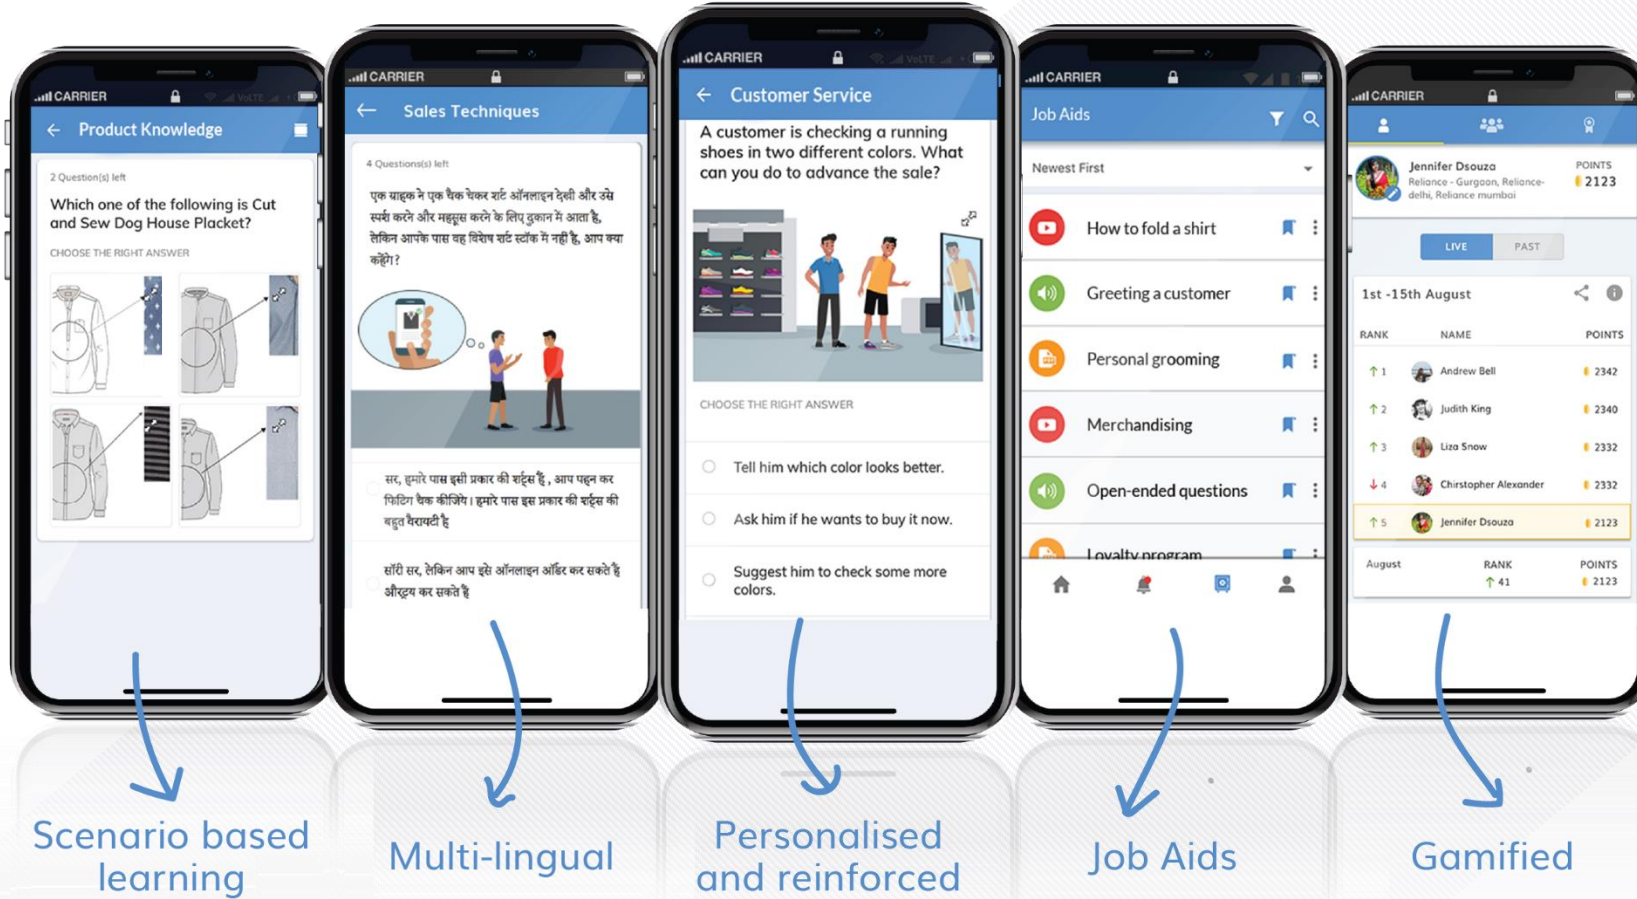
CARRIER

Product Knowledge

2 Question(s) left

Which one of the following is Cut and Sew Dog House Placket?

CHOOSE THE RIGHT ANSWER

CARRIER

Sales Techniques

4 Questions(s) left

एक ग्राहक ने एक चैक चेकर शर्ट ऑनलाइन देखी और उसे स्पर्श करने और महसूस करने के लिए दुकान में आता है, लेकिन आपके पास वह विशेष शर्ट स्टॉक में नहीं है, आप क्या कहेंगे?

सर, हमारे पास इसी प्रकार की शर्ट्स हैं , आप पहन कर फिटिंग चेक कीजिये। हमारे पास इस प्रकार की शर्ट्स की बहुत वैरायटी है

सॉरी सर, लेकिन आप इसे ऑनलाइन ऑर्डर कर सकते हैं औरट्राय कर सकते हैं

CARRIER

Customer Service

A customer is checking a running shoes in two different colors. What can you do to advance the sale?

CHOOSE THE RIGHT ANSWER

Tell him which color looks better.

Ask him if he wants to buy it now.

Suggest him to check some more colors.

CARRIER

Job Aids

Newest First

How to fold a shirt

Greeting a customer

Personal grooming

Merchandising

Open-ended questions

Loyalty program

CARRIER

Jennifer Dsouza
Reliance - Gurgaon, Reliance-delhi, Reliance mumbai

POINTS
2123

LIVE PAST

1st -15th August

| RANK | NAME | POINTS |
|---|---|---|
| 1 | Andrew Bell | 2342 |
| 2 | Judith King | 2340 |
| 3 | Liza Snow | 2332 |
| 4 | Chirstopher Alexander | 2332 |
| 5 | Jennifer Dsouza | 2123 |

August RANK 41 POINTS 2123

Scenario based learning

Multi-lingual

Personalised and reinforced

Job Aids

Gamified